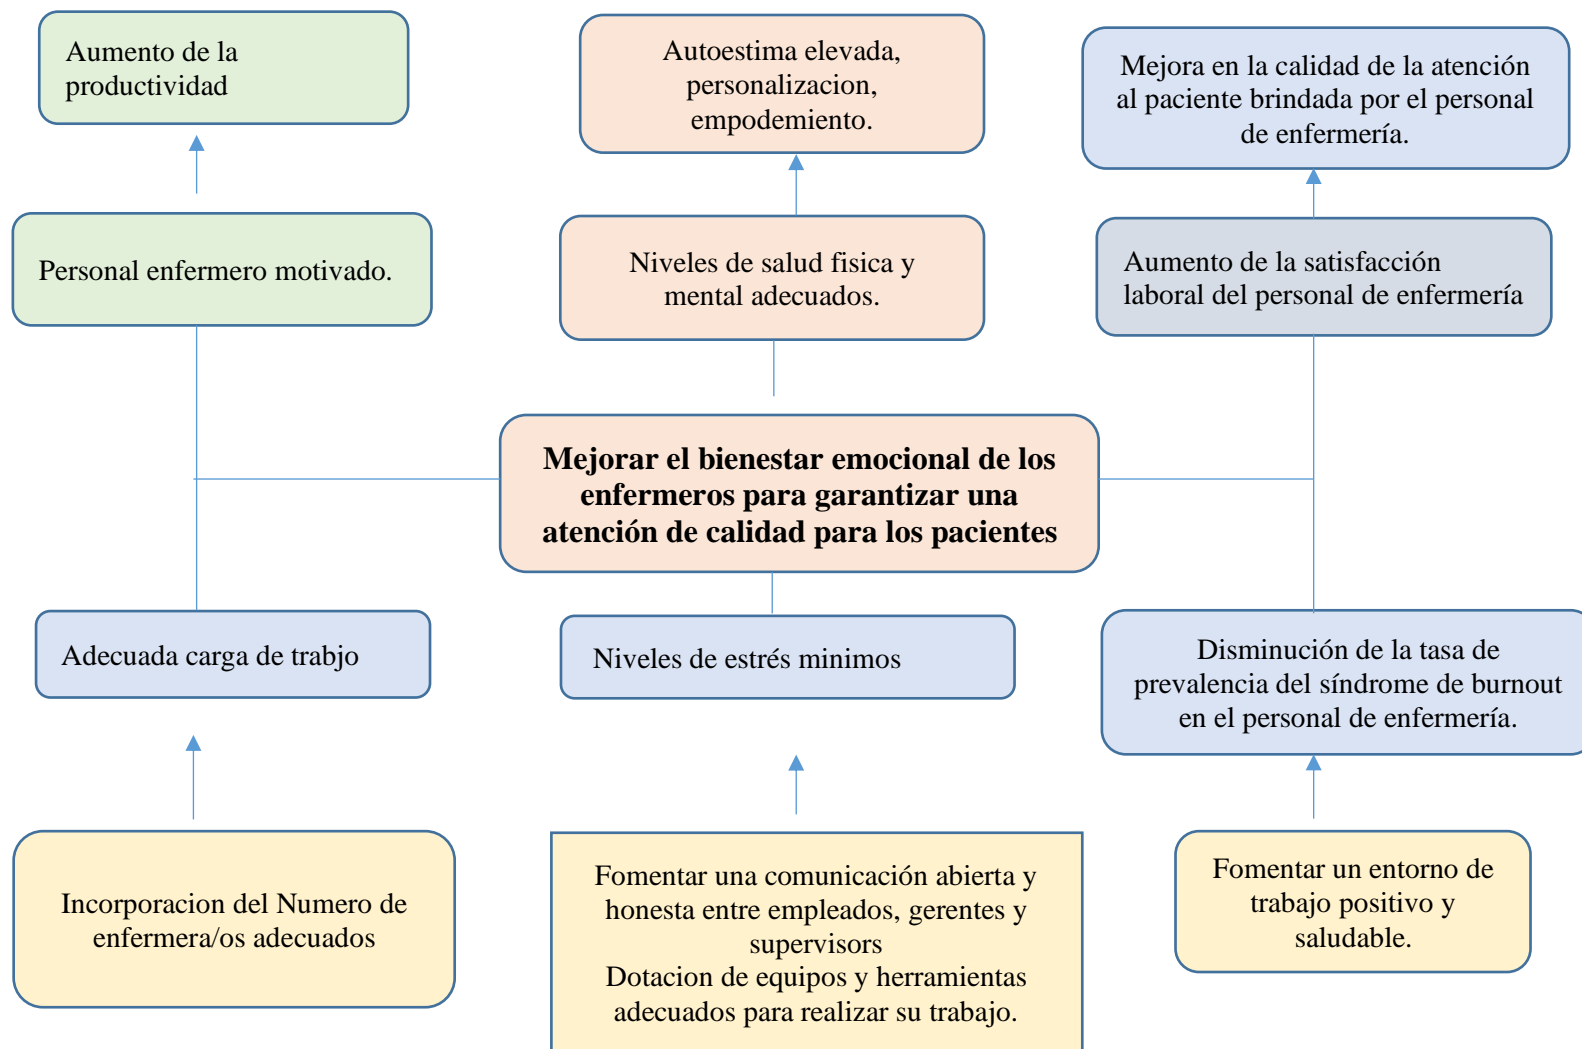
Aumento de la productividad

Autoestima elevada, personalizacion, empodemiento.

Mejora en la calidad de la atención al paciente brindada por el personal de enfermería.

Personal enfermero motivado.

Niveles de salud fisica y mental adecuados.

Aumento de la satisfacción laboral del personal de enfermería

**Mejorar el bienestar emocional de los enfermeros para garantizar una atención de calidad para los pacientes**

Adecuada carga de trabjo

Niveles de estrés minimos

Disminución de la tasa de prevalencia del síndrome de burnout en el personal de enfermería.

Incorporacion del Numero de enfermera/os adecuados

Fomentar una comunicación abierta y honesta entre empleados, gerentes y supervisors
Dotacion de equipos y herramientas adecuados para realizar su trabajo.

Fomentar un entorno de trabajo positivo y saludable.